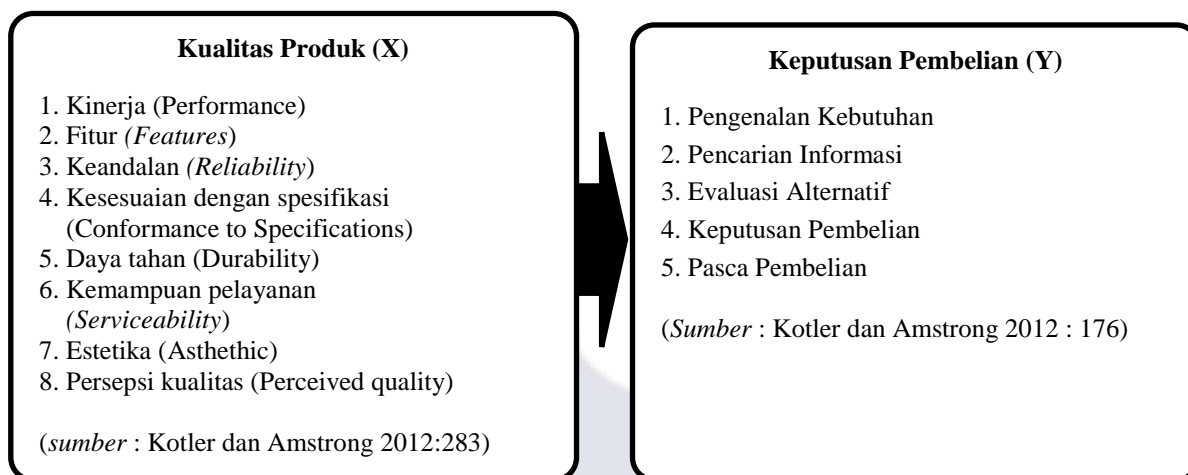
Kualitas Produk (X)

1. Kinerja (Performance)
2. Fitur *(Features*)
3. Keandalan *(Reliability*)
4. Kesesuaian dengan spesifikasi (Conformance to Specifications)
5. Daya tahan (Durability)
6. Kemampuan pelayanan *(Serviceability*)
7. Estetika (Asthethic)
8. Persepsi kualitas (Perceived quality)

(*sumber* : Kotler dan Amstrong 2012:283)

Keputusan Pembelian (Y)

1. Pengenalan Kebutuhan
2. Pencarian Informasi
3. Evaluasi Alternatif
4. Keputusan Pembelian
5. Pasca Pembelian

(*Sumber* : Kotler dan Amstrong 2012 : 176)